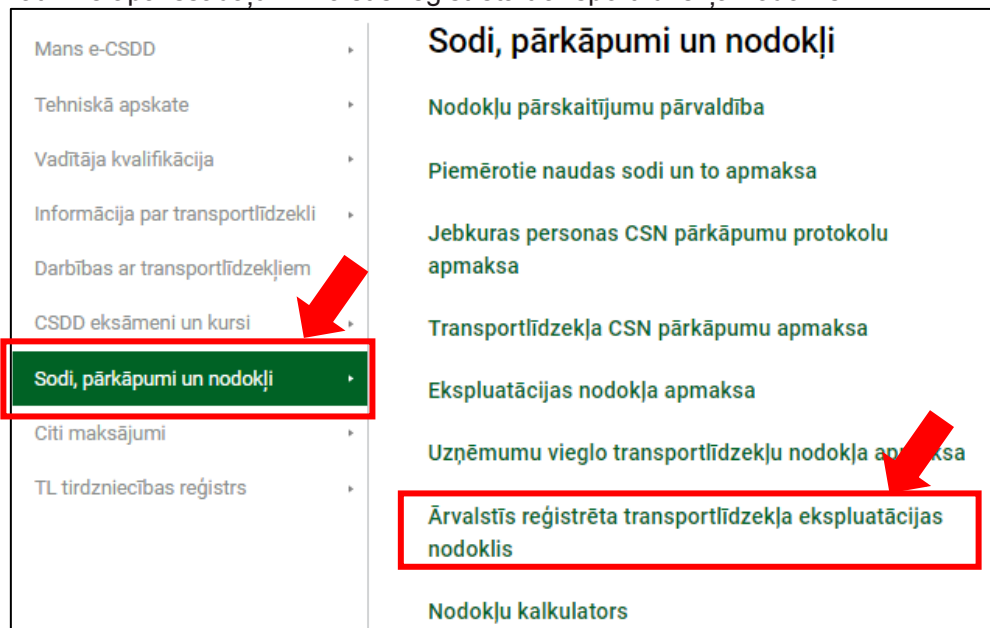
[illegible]

Mans e-CSDD
Tehniskā apskate
Vadītāja kvalifikācija
Informācija par transportlīdzekli
Darbības ar transportlīdzekļiem
CSDD eksāmeni un kursi
Sodi, pārkāpumi un nodokļi
Citi maksājumi
TL tirdzniecības reģistrs

Sodi, pārkāpumi un nodokļi

Nodokļu pārskaitījumu pārvaldība

Piemērotie naudas sodi un to apmaksa

Jebkuras personas CSN pārkāpumu protokolu apmaksa

Transportlīdzekļa CSN pārkāpumu apmaksa

Ekspluatācijas nodokļa apmaksa

Uzņēmumu vieglo transportlīdzekļu nodokļa a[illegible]ksa

Ārvalstīs reģistrēta transportlīdzekļa ekspluatācijas nodoklis

Nodokļu kalkulators